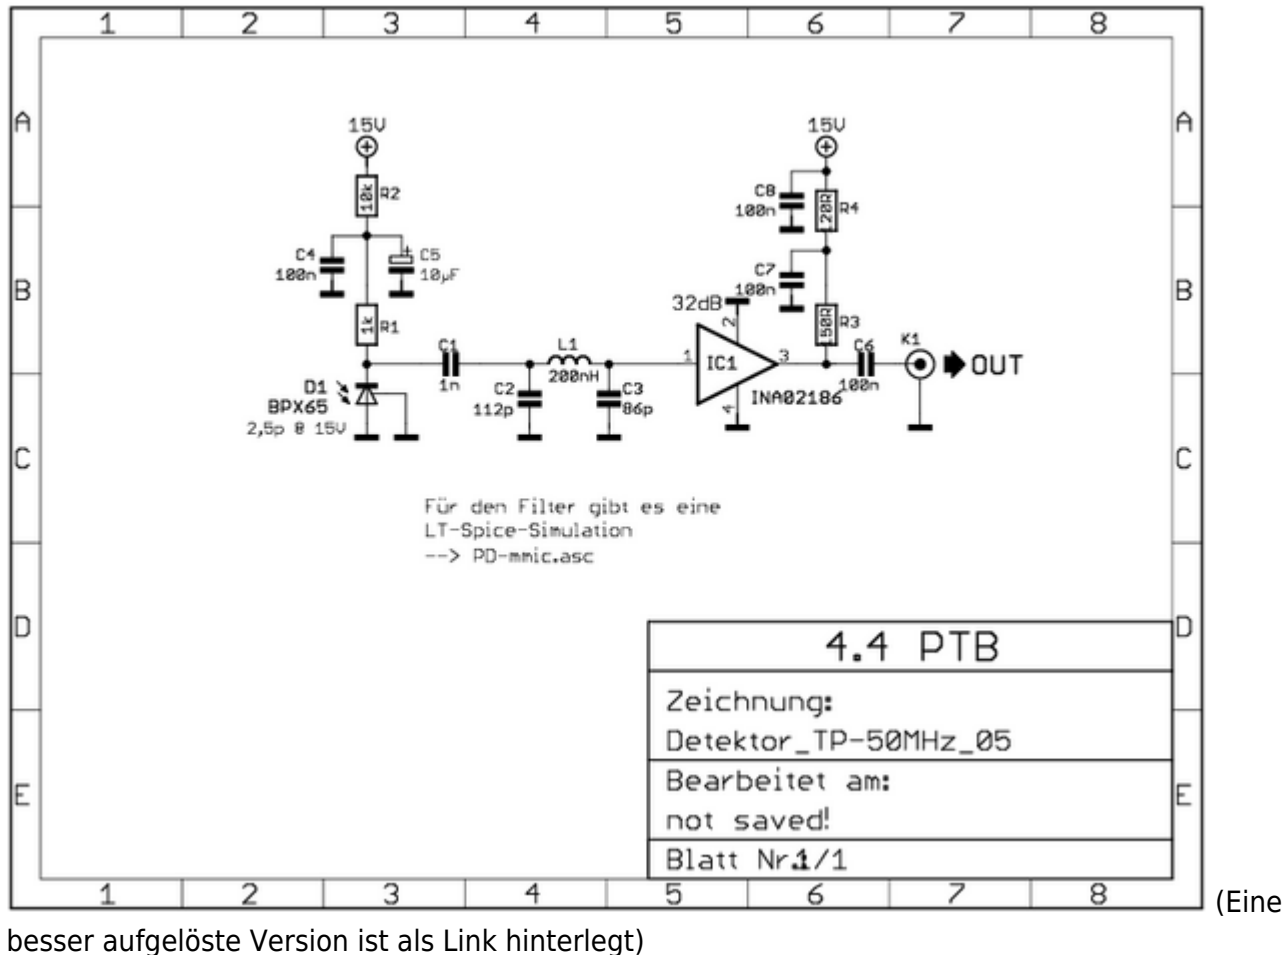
1 2 3 4 5 6 7 8

A B C D E

15V
R2 10k
C4 100n
C5 10µF
R1 1k
D1 BPX65
2,5p @ 15V
C1 1n
L1 200nH
C2 112p
C3 86p
32dB
2
1
IC1
3
4
INA02186
15V
C8 100n
R4 20R
C7 100n
R3 50R
C6 100n
K1
OUT

Für den Filter gibt es eine LT-Spice-Simulation
--> PD-mmic.asc

4.4 PTB
Zeichnung:
Detektor_TP-50MHz_05
Bearbeitet am:
not saved!
Blatt Nr.1/1

A B C D E

1 2 3 4 5 6 7 8

(Eine besser aufgelöste Version ist als Link hinterlegt)